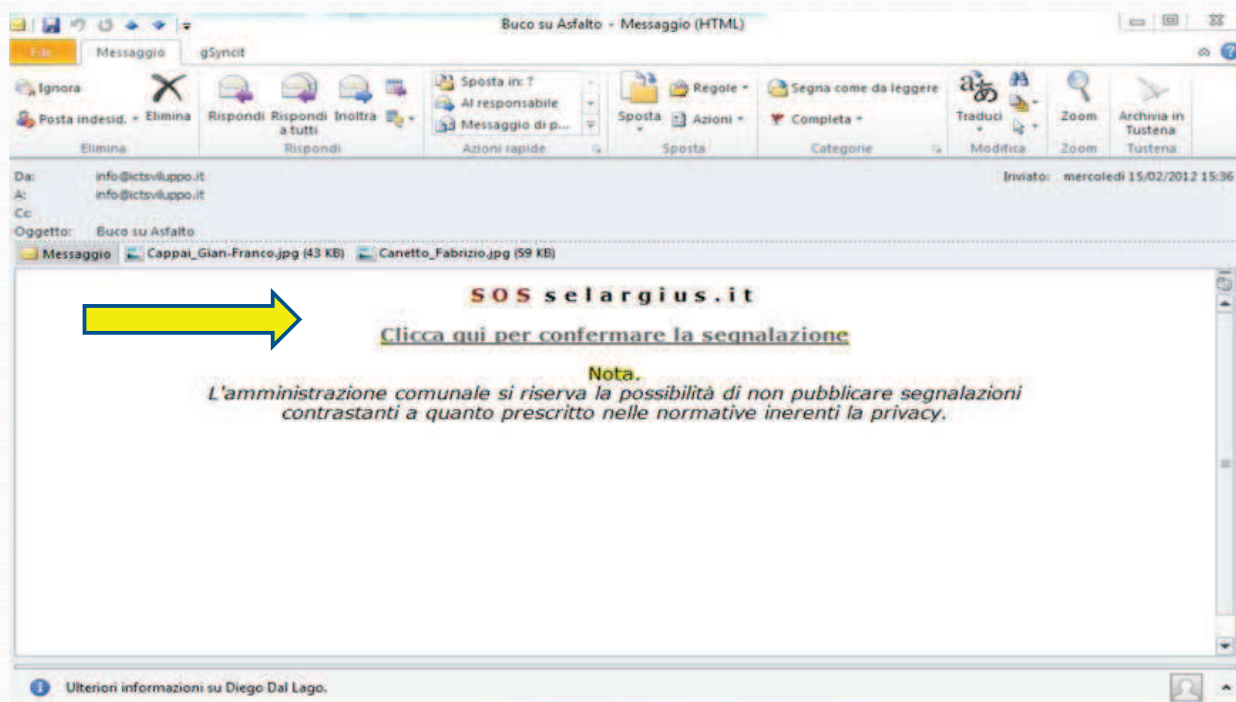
Buco su Asfalto - Messaggio (HTML)

File Messaggio gSyncit

Ignora
Posta indesid. ▾ Elimina
Elimina

Rispondi Rispondi a tutti Inoltra
Rispondi

Sposta in: ?
Al responsabile
Messaggio di p...
Azioni rapide

Sposta Regole ▾
Azioni ▾
Sposta

Segna come da leggere
Completa ▾
Categorie

Traduci
Modifica

Zoom
Zoom

Archivia in Tustena
Tustena

Da: info@ictsviluppo.it
A: info@ictsviluppo.it
Cc:
Oggetto: Buco su Asfalto

Inviato: mercoledì 15/02/2012 15:36

Messaggio Cappai_Gian-Franco.jpg (43 KB) Canetto_Fabrizio.jpg (59 KB)

SOS selargius.it

Clicca qui per confermare la segnalazione

Nota.
L'amministrazione comunale si riserva la possibilità di non pubblicare segnalazioni contrastanti a quanto prescritto nelle normative inerenti la privacy.

Ulteriori informazioni su Diego Dal Lago.